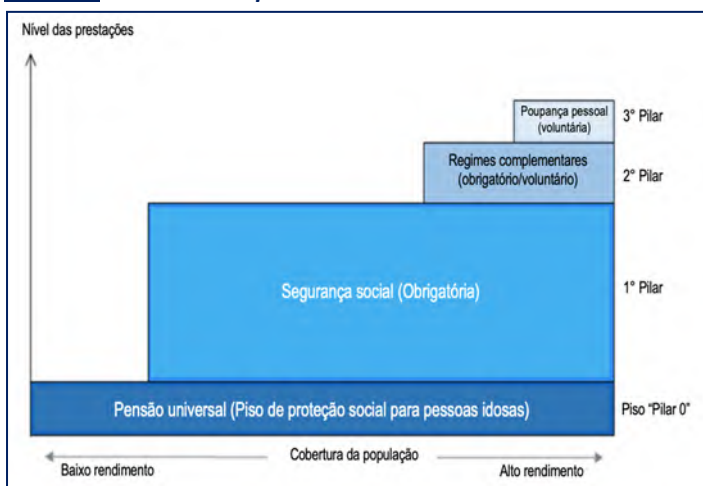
Nível das prestações

Poupança pessoal (voluntária)

3° Pilar

Regimes complementares (obrigatório/voluntário)

2° Pilar

Segurança social (Obrigatória)

1° Pilar

Pensão universal (Piso de proteção social para pessoas idosas)

Piso "Pilar 0"

Cobertura da população

Baixo rendimento

Alto rendimento